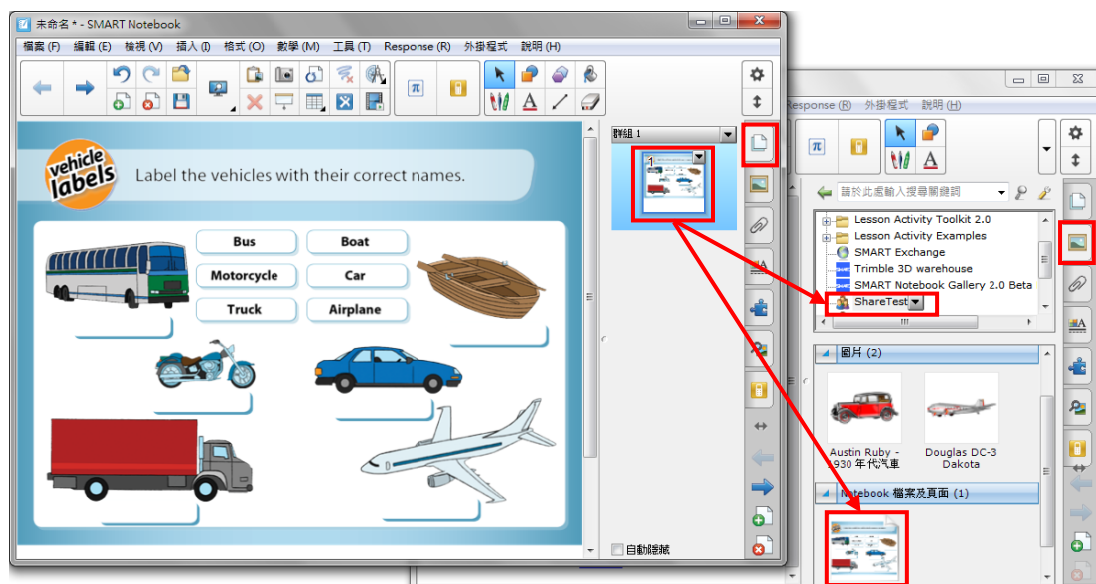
未命名 * - SMART Notebook

檔案 (F) 編輯 (E) 檢視 (V) 插入 (I) 格式 (O) 數學 (M) 工具 (T) Response (R) 外掛程式 說明 (H)

vehicle labels

Label the vehicles with their correct names.

Bus
Boat
Motorcycle
Car
Truck
Airplane

群組 1

1

自動隱藏

Response (R) 外掛程式 說明 (H)

請於此處輸入搜尋關鍵詞

Lesson Activity Toolkit 2.0
Lesson Activity Examples
SMART Exchange
Trimble 3D warehouse
SMART Notebook Gallery 2.0 Beta
ShareTest

圖片 (2)

Austin Ruby - 1930 年代汽車

Douglas DC-3 Dakota

Notebook 檔案及頁面 (1)